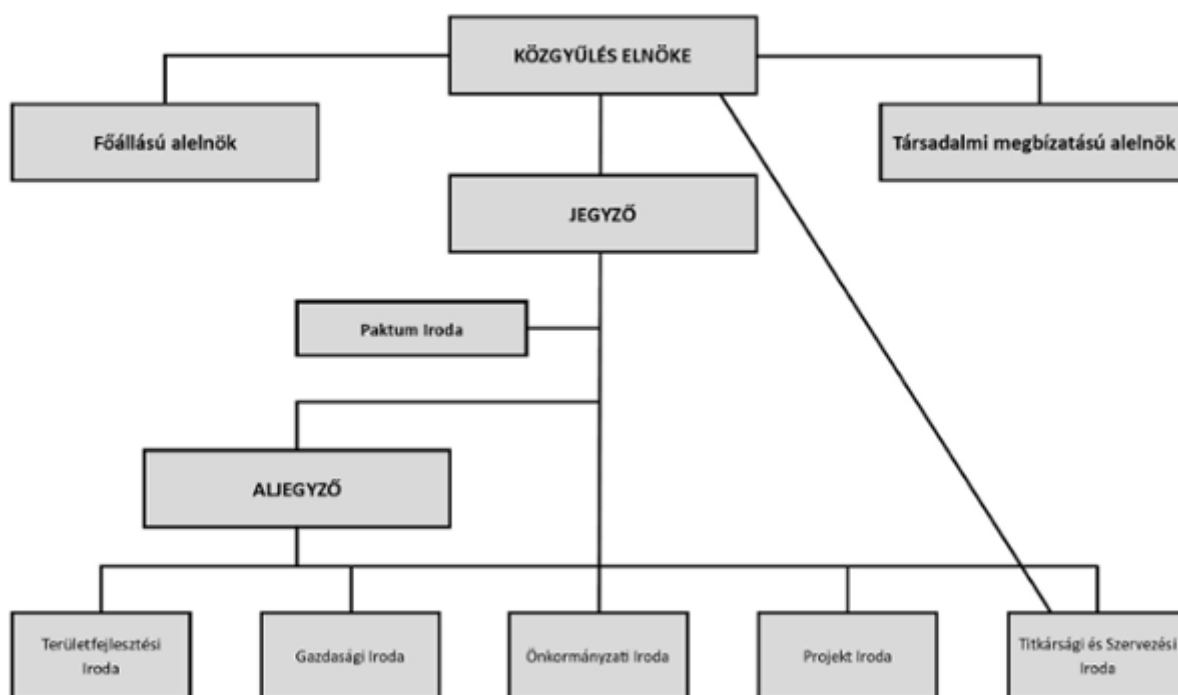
KÖZGYŰLÉS ELNÖKE

Főállású alelnök

Társadalmi megbízatású alelnök

JEGYZŐ

Paktum Iroda

ALJEGYZŐ

Területfejlesztési Iroda

Gazdasági Iroda

Önkormányzati Iroda

Projekt Iroda

Titkársági és Szervezési Iroda